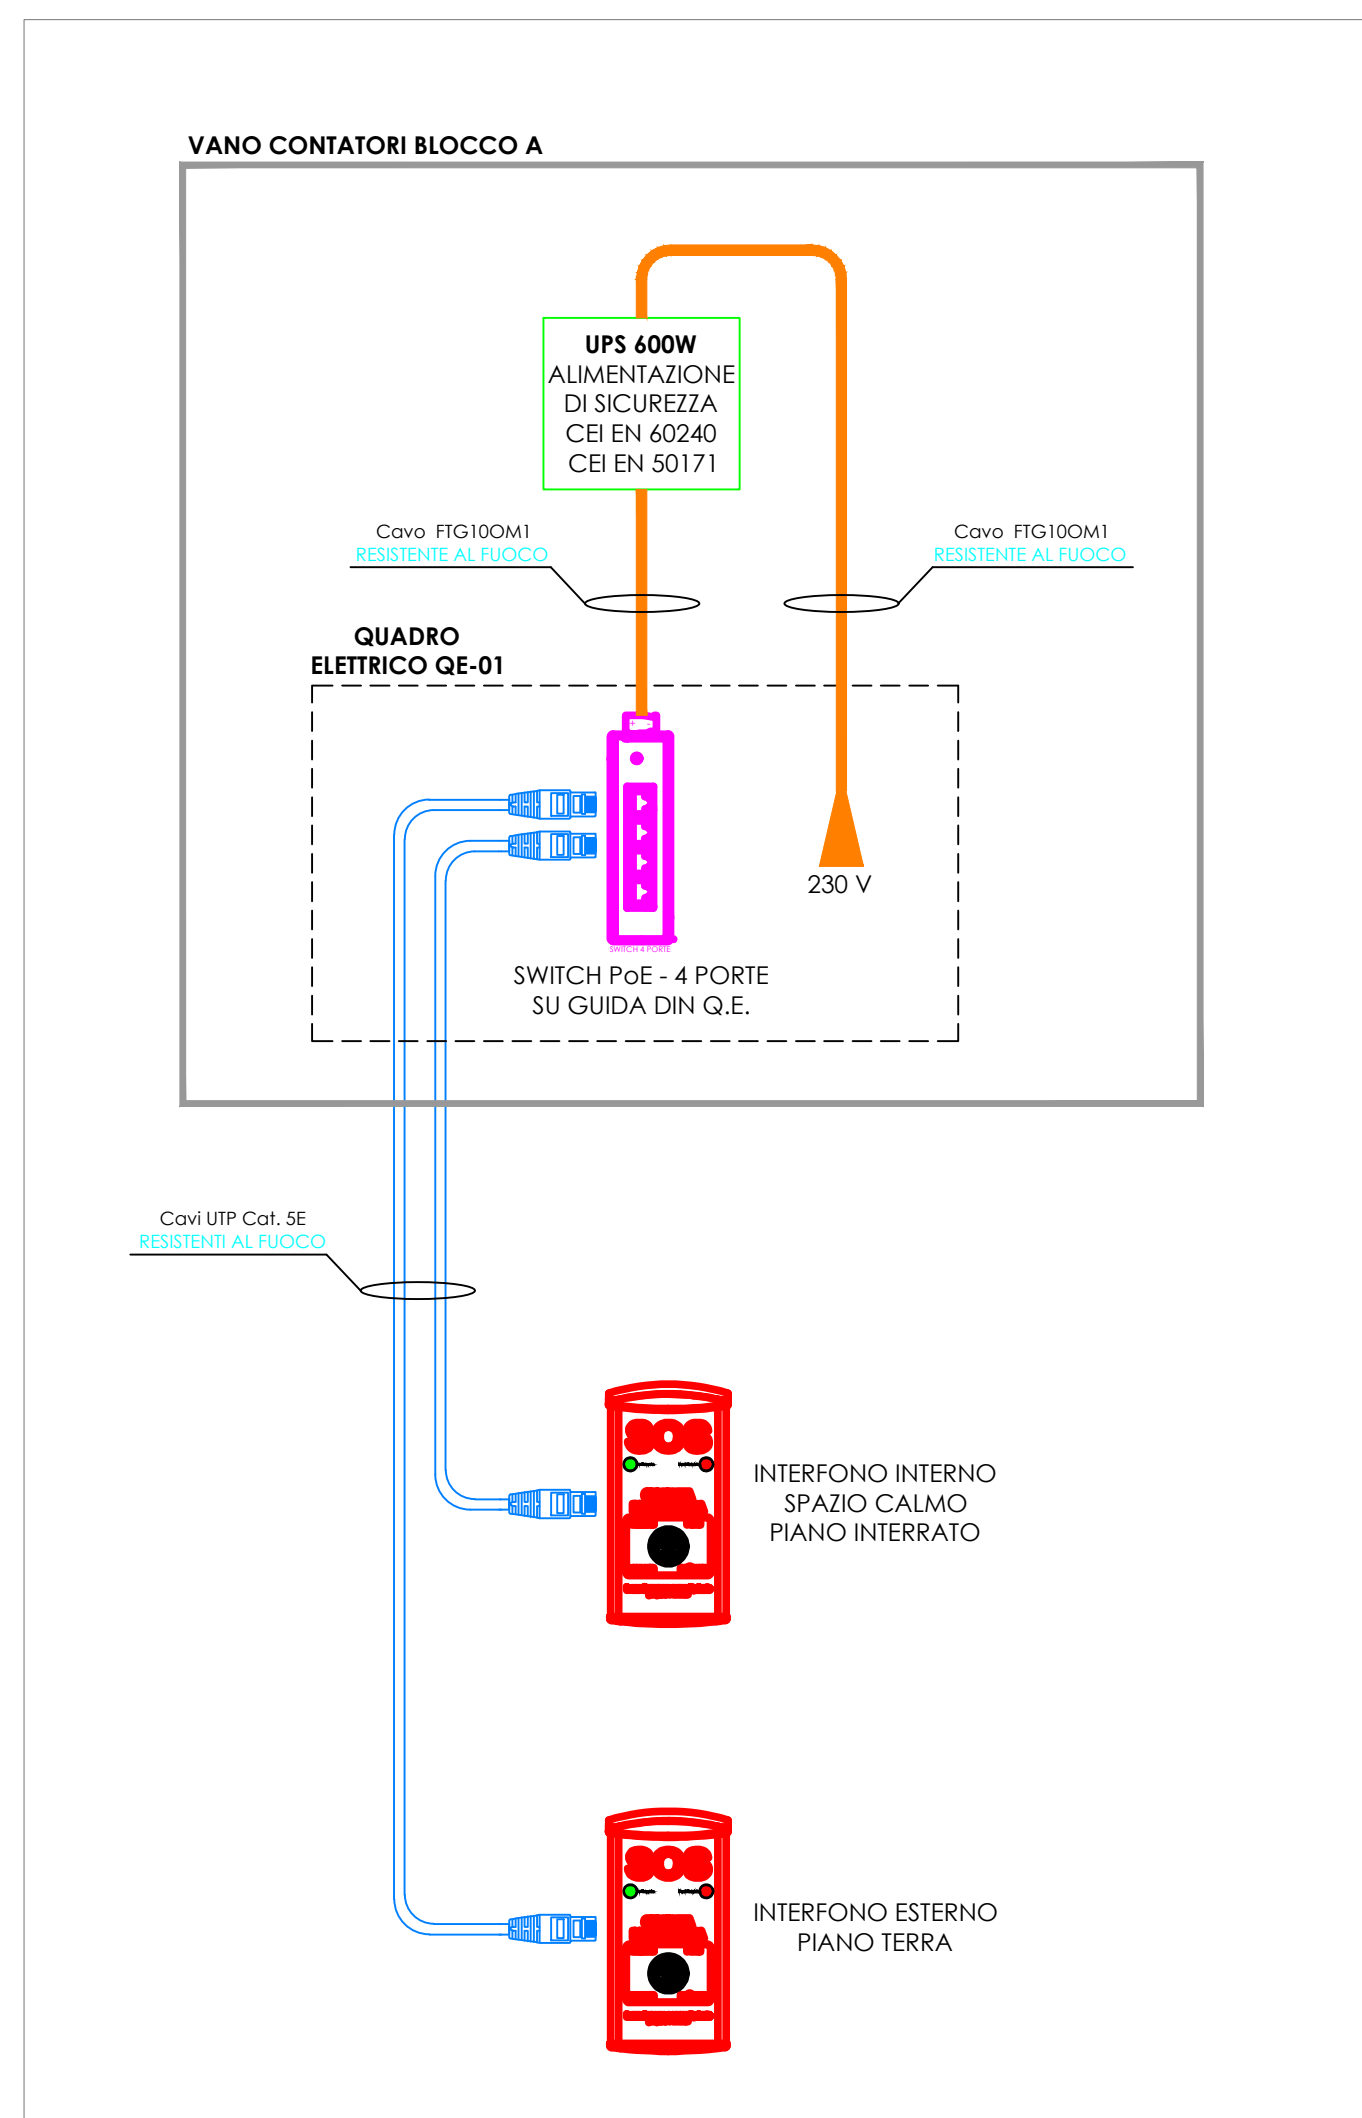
VANO CONTATORI BLOCCO A

UPS 600W
ALIMENTAZIONE DI SICUREZZA
CEI EN 60240
CEI EN 50171

Cavo FTG10OM1
RESISTENTE AL FUOCO

Cavo FTG10OM1
RESISTENTE AL FUOCO

QUADRO ELETTRICO QE-01

SWITCH 4 PORTE

230 V

SWITCH PoE - 4 PORTE
SU GUIDA DIN Q.E.

Cavi UTP Cat. 5E
RESISTENTI AL FUOCO

SOS

INTERFONO INTERNO
SPAZIO CALMO
PIANO INTERRATO

SOS

INTERFONO ESTERNO
PIANO TERRA